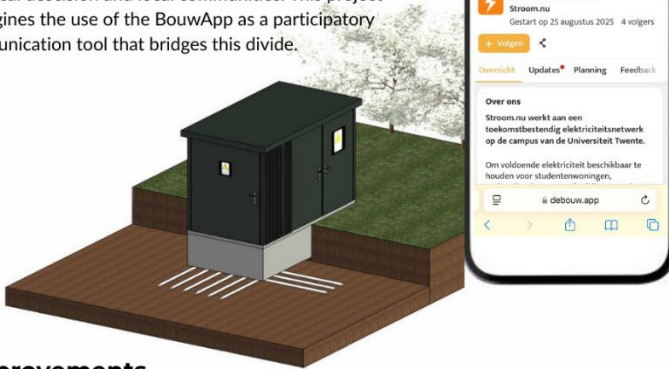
gines the use of the BouwApp as a participatory unication tool that bridges this divide.

Stroom.nu
Gestart op 25 augustus 2025 4 volgers

+ Volgen

Overzicht Updates Planning Feedb

Over ons

Stroom.nu werkt aan een toekomstbestendig elektriciteitsnetwerk op de campus van de Universiteit Twente.

Om voldoende elektriciteit beschikbaar te houden voor studentenwoningen,

debouw.app

provements